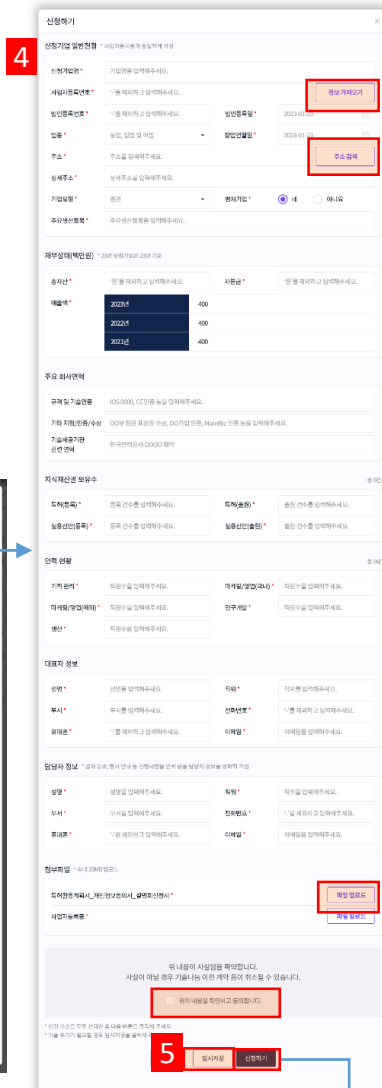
신청하기

4

신청기업 일반현황 * 사업자등록증의 정보대로 작성

신청기업명 * 기업명을 입력해주세요.

사업자등록번호 * '-'를 제외하고 입력해주세요. 정보 가져오기

법인등록번호 * '-'를 제외하고 입력해주세요. 법인등록일 * 2023-01-23

업종 * 농업, 임업 및 어업 창업연월일 * 2023-01-23

주소 * 주소를 검색해주세요. 주소 검색

상세주소 * 상세주소를 입력해주세요.

기업유형 * 중견 벤처기업 * 네 아니요

주요생산품목 * 주요생산품목을 입력해주세요.

재무상태(백만원) * 23년 외화기업의 23년 기준

총자산 * '원'을 제외하고 입력해주세요. 자본금 * '원'을 제외하고 입력해주세요.

매출액 *

| 2023년 | 400 |
|---|---|
| 2022년 | 400 |
| 2023년 | 400 |

주요 회사연혁

규격 및 기술인증 ISO 0000, CE인증 등을 입력해주세요.

기타 지정/인증/수상 OO부 장관 표창장 수상, OO기업 인증, MainBiz 인증 등을 입력해주세요.

기술대공기관 관련 연혁 한국전력공사 OOOO 협약

지식재산권 보유수

특허(등록) * 등록 건수를 입력해주세요. 특허(출원) * 출원 건수를 입력해주세요.

실용신안(등록) * 등록 건수를 입력해주세요. 실용신안(출원) * 출원 건수를 입력해주세요.

인력 현황

기획 관리 * 직원수를 입력해주세요. 마케팅/영업(국내) * 직원수를 입력해주세요.

마케팅/영업(해외) * 직원수를 입력해주세요. 연구개발 * 직원수를 입력해주세요.

생산 * 직원수를 입력해주세요.

대표자 정보

성명 * 성명을 입력해주세요. 직위 * 직위를 입력해주세요.

부서 * 부서를 입력해주세요. 전화번호 * '-'를 제외하고 입력해주세요.

휴대폰 * '-'를 제외하고 입력해주세요. 이메일 * 이메일을 입력해주세요.

담당자 정보

성명 * 성명을 입력해주세요. 직위 * 직위를 입력해주세요.

부서 * 부서를 입력해주세요. 전화번호 * '-'를 제외하고 입력해주세요.

휴대폰 * '-'를 제외하고 입력해주세요. 이메일 * 이메일을 입력해주세요.

첨부파일 * 최대 20MB 업로드

특허협력계획서_개인정보동의서_셀렉트신청서 * 파일 업로드

사업자등록증 * 파일 업로드

위 내용이 사실임을 확약합니다.
사실이 아닐 경우 기술나눔 이전 계약 등이 취소될 수 있습니다.

위의 내용을 확인하고 동의합니다.

5

임시저장 신청하기